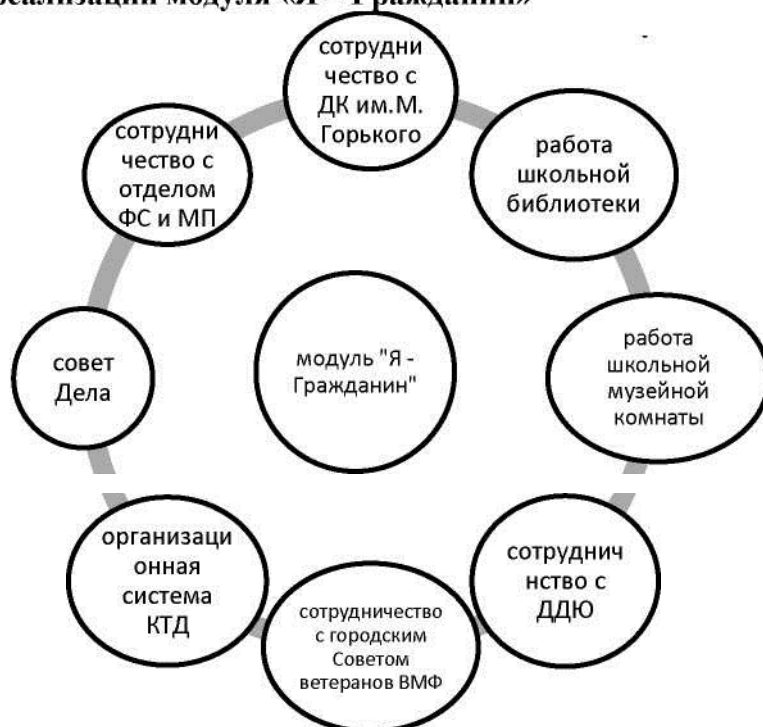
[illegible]еализации модуля «Я - Гражданин»

сотрудничество с ДК им.М. Горького

работа школьной библиотеки

работа школьной музейной комнаты

сотрудничнство с ДДЮ

сотрудничество с городским Советом ветеранов ВМФ

организационная система КТД

совет Дела

сотрудничество с отделом ФС и МП

модуль "Я - Гражданин"